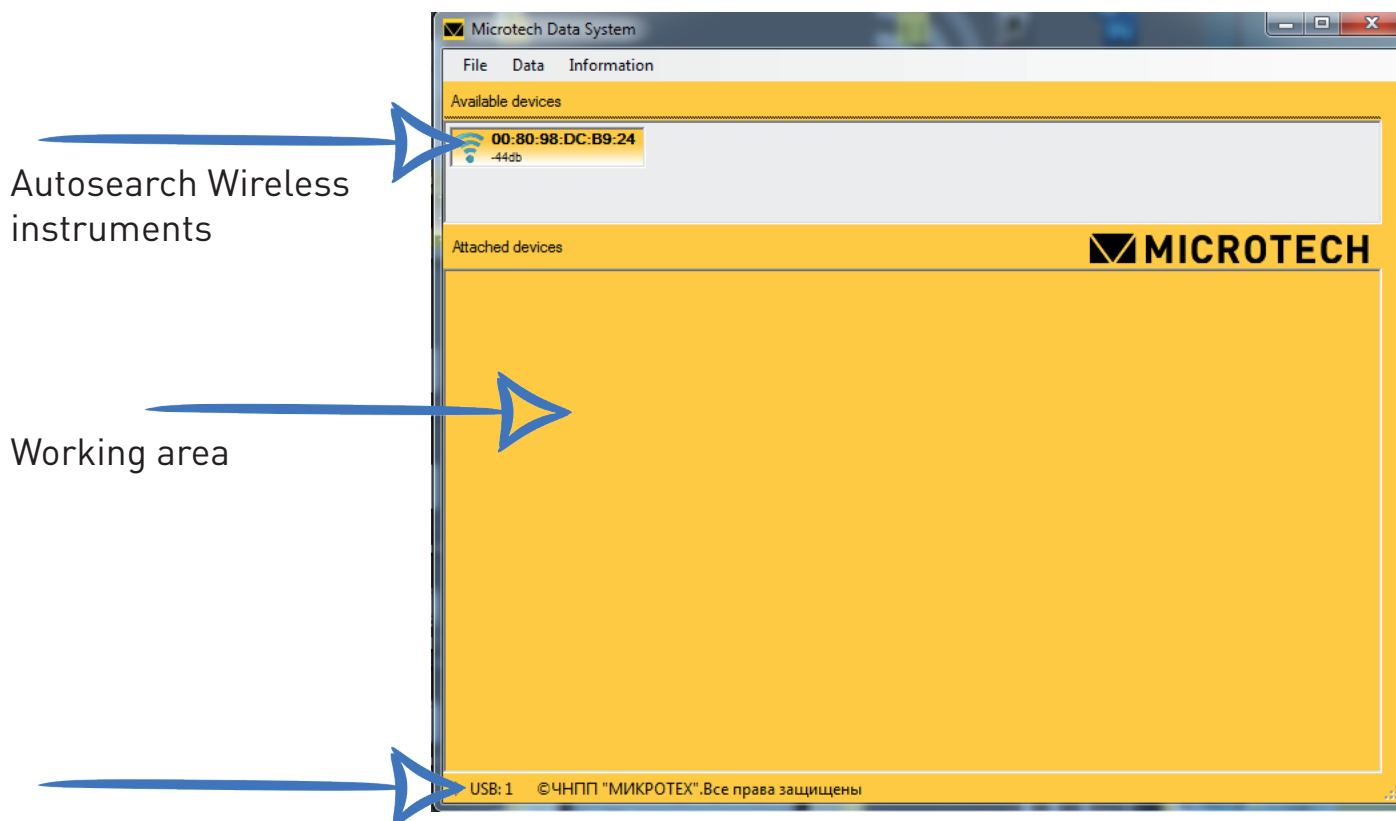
Microtech Data System

File Data Information

Available devices

00:80:98:DC:B9:24
-44db

Autosearch Wireless instruments

Attached devices

MICROTECH

Working area

USB: 1 ©ЧНПП "МИКРОТЕХ".Все права защищены